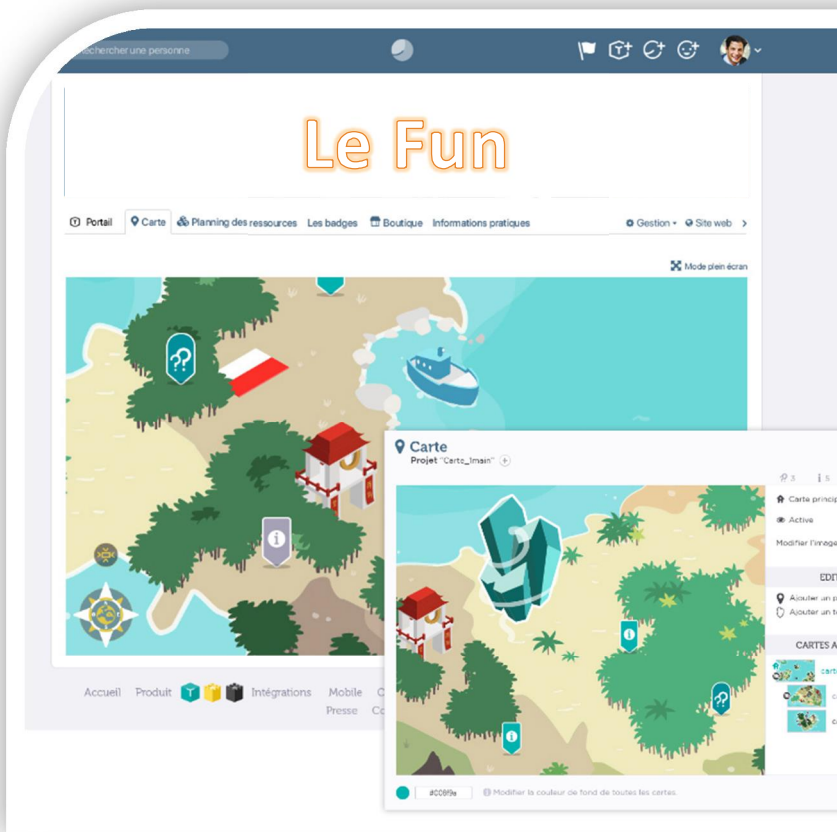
echercher une personne

Le Fun

Portail Carte Planning des ressources Les badges Boutique Informations pratiques Gestion Site web

Mode plein écran

Accueil Produit Intégrations Mobile C
Presse Co

Carte
Projet "Carte_Imain"

3 5
Carte princip
Active
Modifier l'image
EDIT
Ajouter un p
Ajouter un t
CARTES A
cart
c
c

#C0Ef9e Modifier la couleur de fond de toutes les cartes.